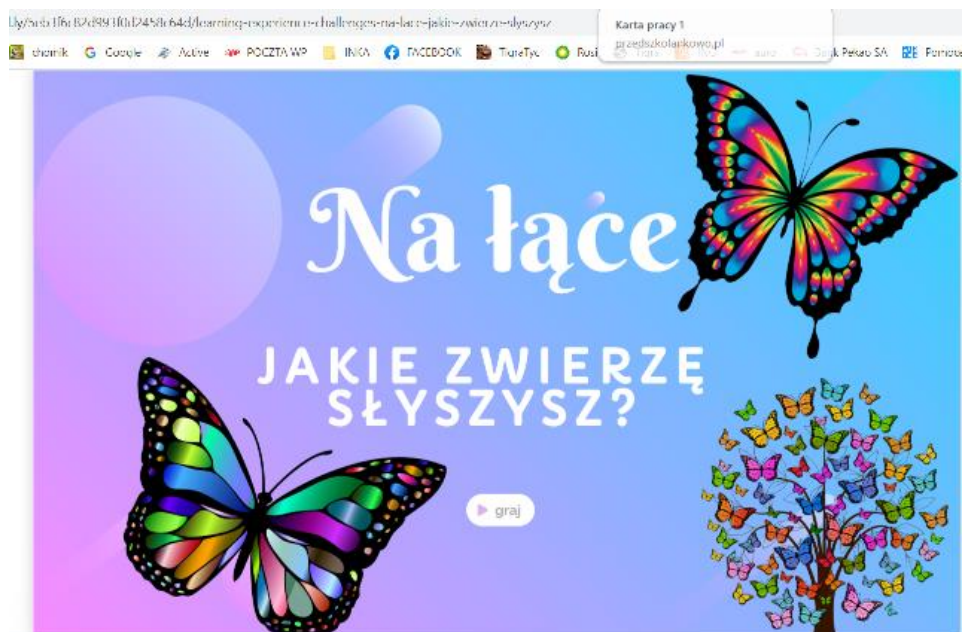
ly/6eb1f6182d891f0d2458c64d/learning-experience-challenges-na-lace-jakie-zwierze-slyszysz

Karta pracy 1
przedszkolankowo.pl

chomik Google Active POCZTA WP INKA FACEBOOK TigreTyc Rusi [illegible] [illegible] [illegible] Bank Pekao SA Pomoce

Na łące

JAKIE ZWIERZĘ SŁYSZYSZ?

graj